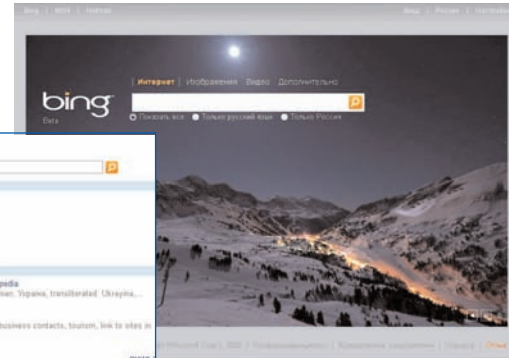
Bing | MSN | Hotmail

Bing | Россия | Настройки

Интернет | Изображения Видео Дополнительно

bing

Beta

Показать все  Только русский язык  Только Россия

pedia

ian: Україна, transliterated: Ukraina,...

business contacts, tourism, link to sites in

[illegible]

© 2009 Microsoft Corp. | Конфиденциальность | Юридическая информация | Справка | Отзыв